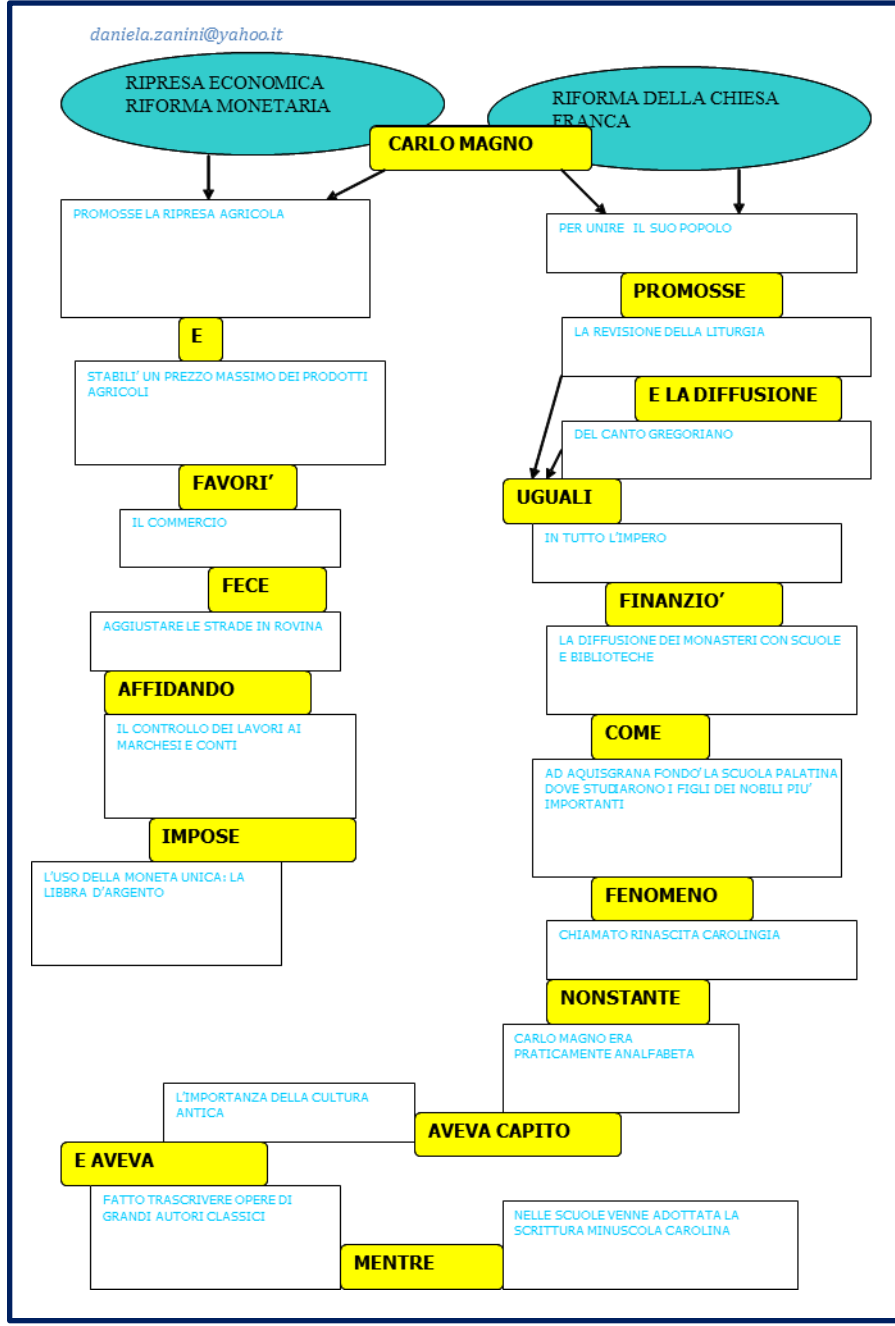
daniela.zanini@yahoo.it

RIPRESA ECONOMICA
RIFORMA MONETARIA

RIFORMA DELLA CHIESA FRANCA

CARLO MAGNO

PROMOSSE LA RIPRESA AGRICOLA

E

STABILI' UN PREZZO MASSIMO DEI PRODOTTI AGRICOLI

FAVORI'

IL COMMERCIO

FECE

AGGIUSTARE LE STRADE IN ROVINA

AFFIDANDO

IL CONTROLLO DEI LAVORI AI MARCHESI E CONTI

IMPOSE

L'USO DELLA MONETA UNICA: LA LIBBRA D'ARGENTO

PER UNIRE IL SUO POPOLO

PROMOSSE

LA REVISIONE DELLA LITURGIA

E LA DIFFUSIONE

DEL CANTO GREGORIANO

UGUALI

IN TUTTO L'IMPERO

FINANZIO'

LA DIFFUSIONE DEI MONASTERI CON SCUOLE E BIBLIOTECHE

COME

AD AQUISGRANA FONDO' LA SCUOLA PALATINA DOVE STUDIARONO I FIGLI DEI NOBILI PIU' IMPORTANTI

FENOMENO

CHIAMATO RINASCITA CAROLINGIA

NONSTANTE

CARLO MAGNO ERA PRATICAMENTE ANALFABETA

L'IMPORTANZA DELLA CULTURA ANTICA

AVEVA CAPITO

E AVEVA

FATTO TRASCRIVERE OPERE DI GRANDI AUTORI CLASSICI

NELLE SCUOLE VENNE ADOTTATA LA SCRITTURA MINUSCOLA CAROLINA

MENTRE